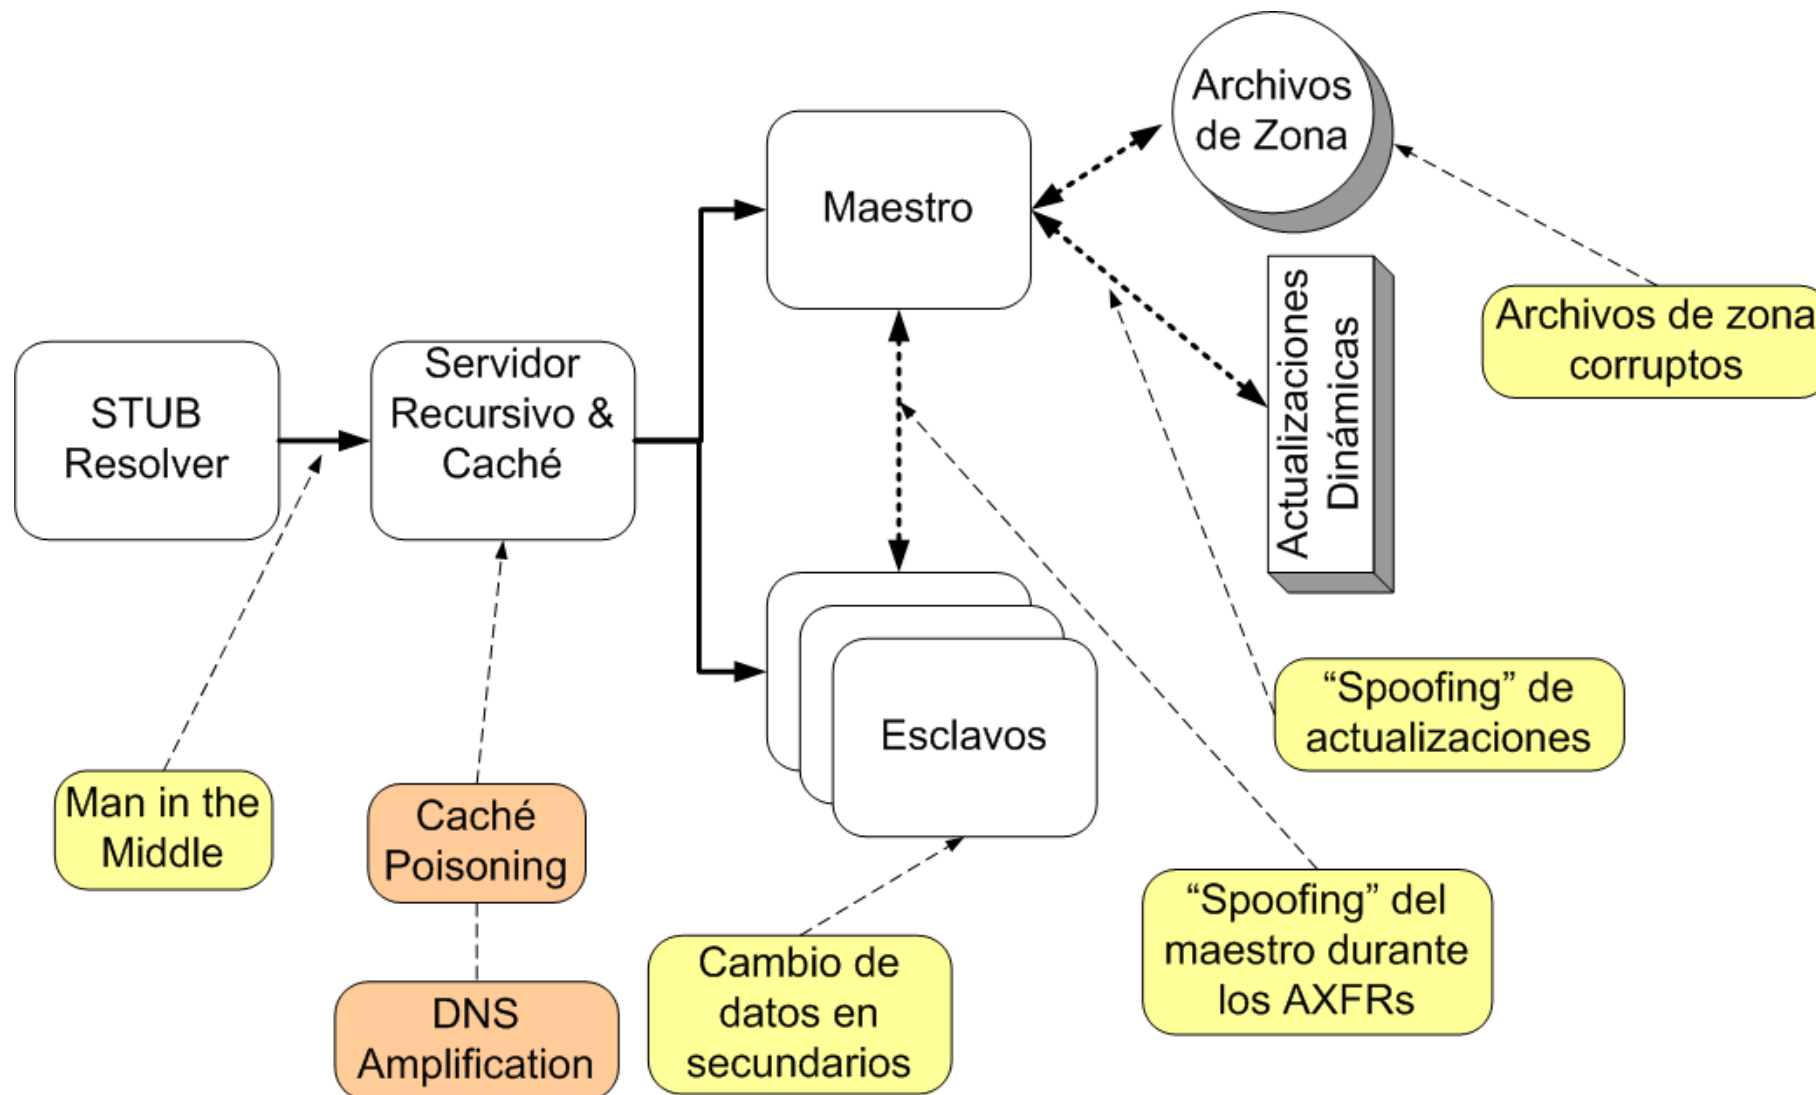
Archivos de Zona

Maestro

Actualizaciones Dinámicas

Archivos de zona corruptos

STUB Resolver

Servidor Recursivo & Caché

Esclavos

“Spoofing” de actualizaciones

Man in the Middle

Caché Poisoning

DNS Amplification

Cambio de datos en secundarios

“Spoofing” del maestro durante los AXFRs